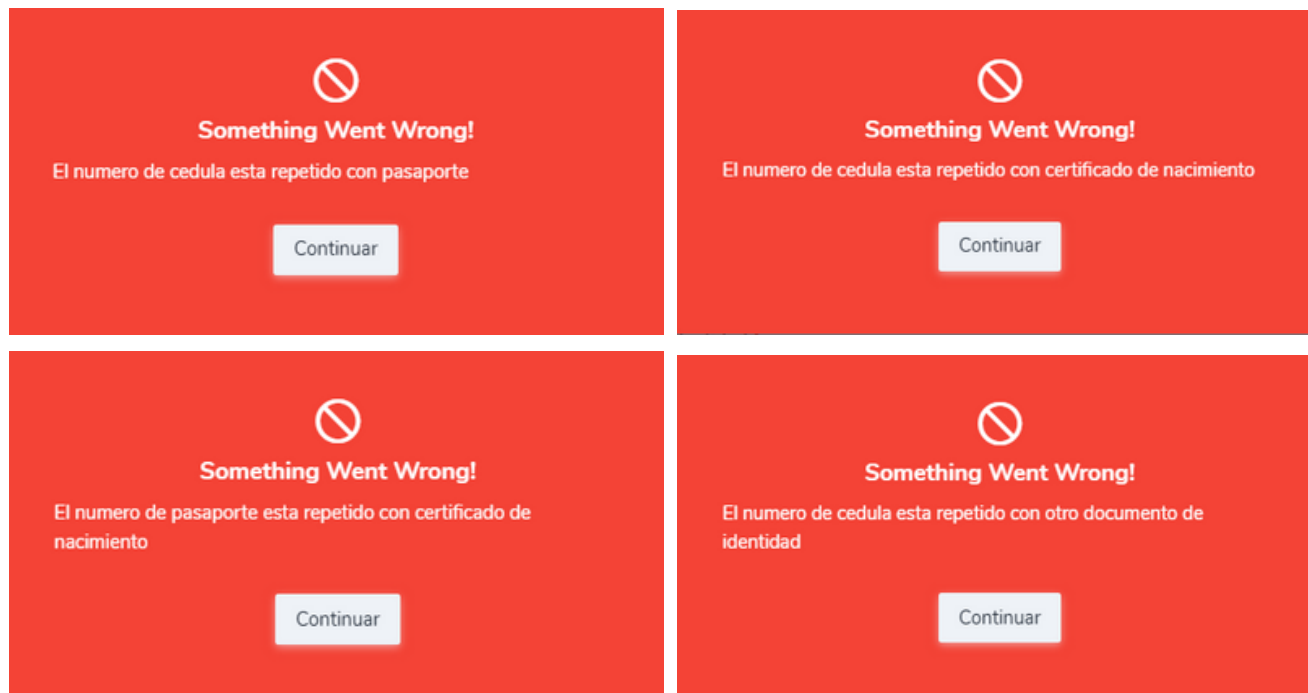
Something Went Wrong!

El numero de cedula esta repetido con pasaporte

Continuar

Something Went Wrong!

El numero de cedula esta repetido con certificado de nacimiento

Continuar

Something Went Wrong!

El numero de pasaporte esta repetido con certificado de nacimiento

Continuar

Something Went Wrong!

El numero de cedula esta repetido con otro documento de identidad

Continuar